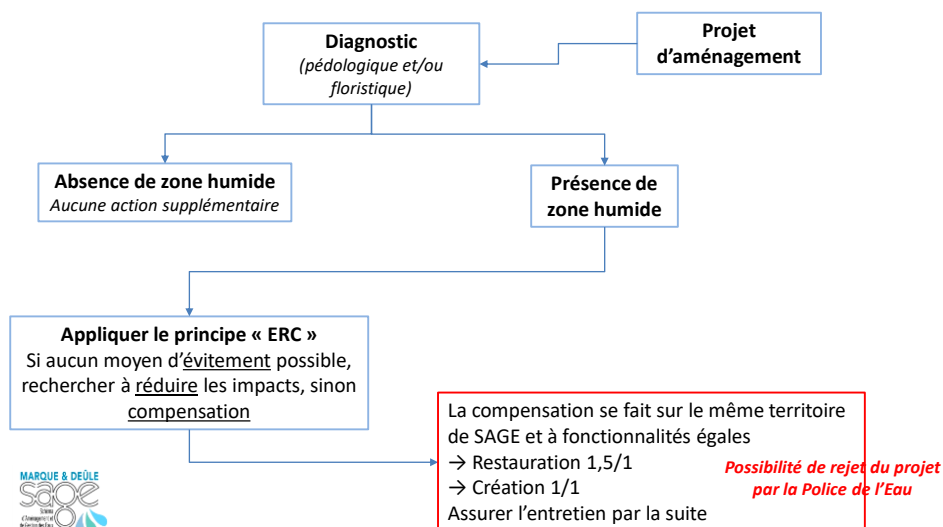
Projet d'aménagement

Diagnostic
(pédologique et/ou floristique)

Absence de zone humide
Aucune action supplémentaire

Présence de zone humide

Appliquer le principe « ERC »
Si aucun moyen d'évitement possible, rechercher à réduire les impacts, sinon compensation

La compensation se fait sur le même territoire de SAGE et à fonctionnalités égales
→ Restauration 1,5/1
→ Création 1/1
Assurer l'entretien par la suite

Possibilité de rejet du projet par la Police de l'Eau

MARQUE & DEÛLE
SAGE
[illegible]